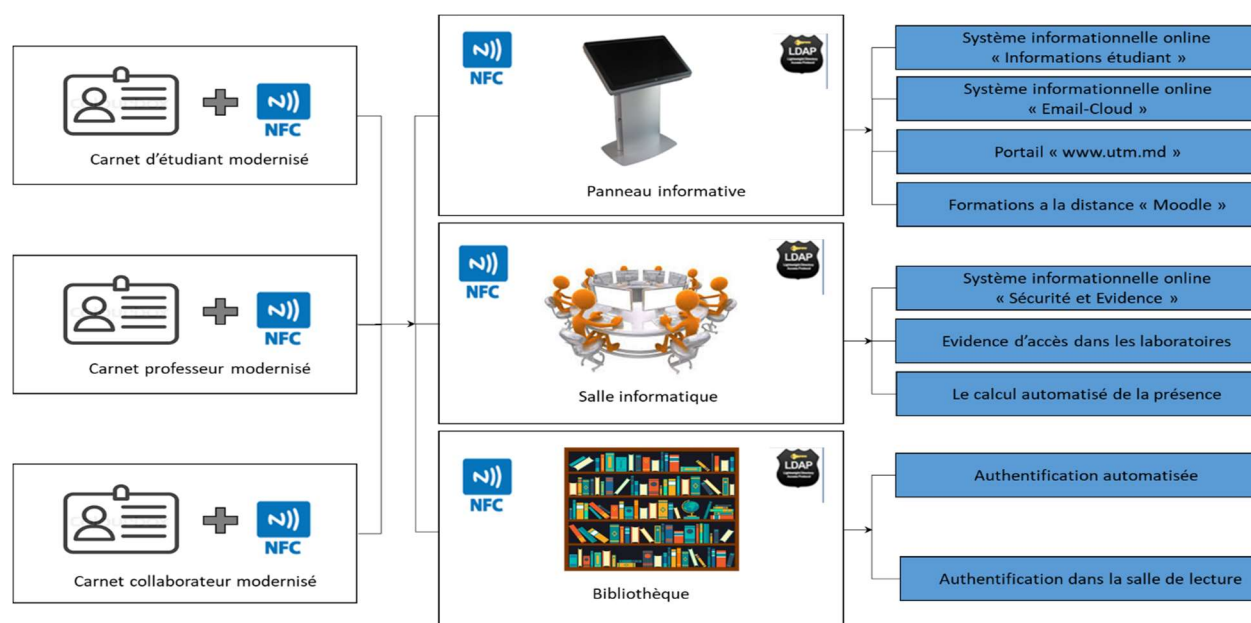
NFC

Carnet d'étudiant modernisé

NFC

Carnet professeur modernisé

NFC

Carnet collaborateur modernisé

NFC

LDAP

Panneau informative

NFC

LDAP

Salle informatique

NFC

LDAP

Bibliothèque

Système informationnelle online « Informations étudiant »

Système informationnelle online « Email-Cloud »

Portail « www.utm.md »

Formations a la distance « Moodle »

Système informationnelle online « Sécurité et Evidence »

Evidence d'accès dans les laboratoires

Le calcul automatisé de la présence

Authentification automatisée

Authentification dans la salle de lecture